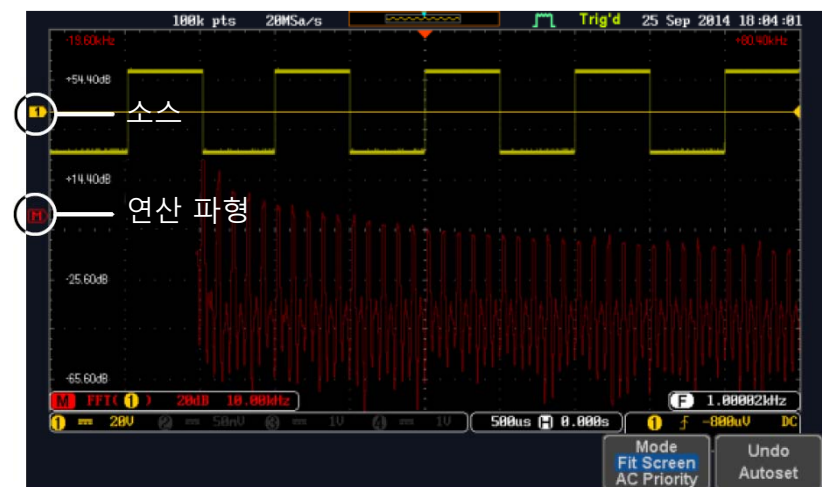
100k pts 20MSa/s Trig'd 25 Sep 2014 18:04:01

-19.60kHz

+80.40kHz

+54.40dB

1

소스

+14.40dB

M

연산 파형

-25.60dB

-65.60dB

M FFT( 1 ) 20dB 10.00kHz

F 1.00002kHz

1 ═ 20V 2 ═ 50mV 3 ═ 1V 4 ═ 1V

500us H 0.000s

1 ƒ -800uV DC

Mode
Fit Screen
AC Priority

Undo
Autoset